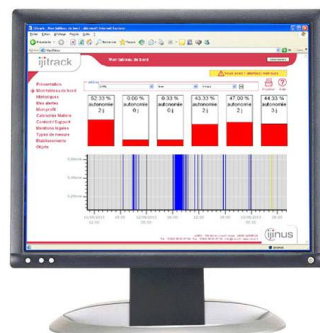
ijitrack

Mon tableau de bord

Présentation
Mon tableau de bord
Historiques
Mes alertes
Mon profil
Calendrier Maitre
Contact / Support
Mentions légales
Types de mesure
Déplacements
Objets

52.33 %
autonomie
2 j

0.00 %
autonomie
0 j

0.33 %
autonomie
2 j

43.33 %
autonomie
2 j

47.00 %
autonomie
2 j

44.33 %
autonomie
3 j

ijinus